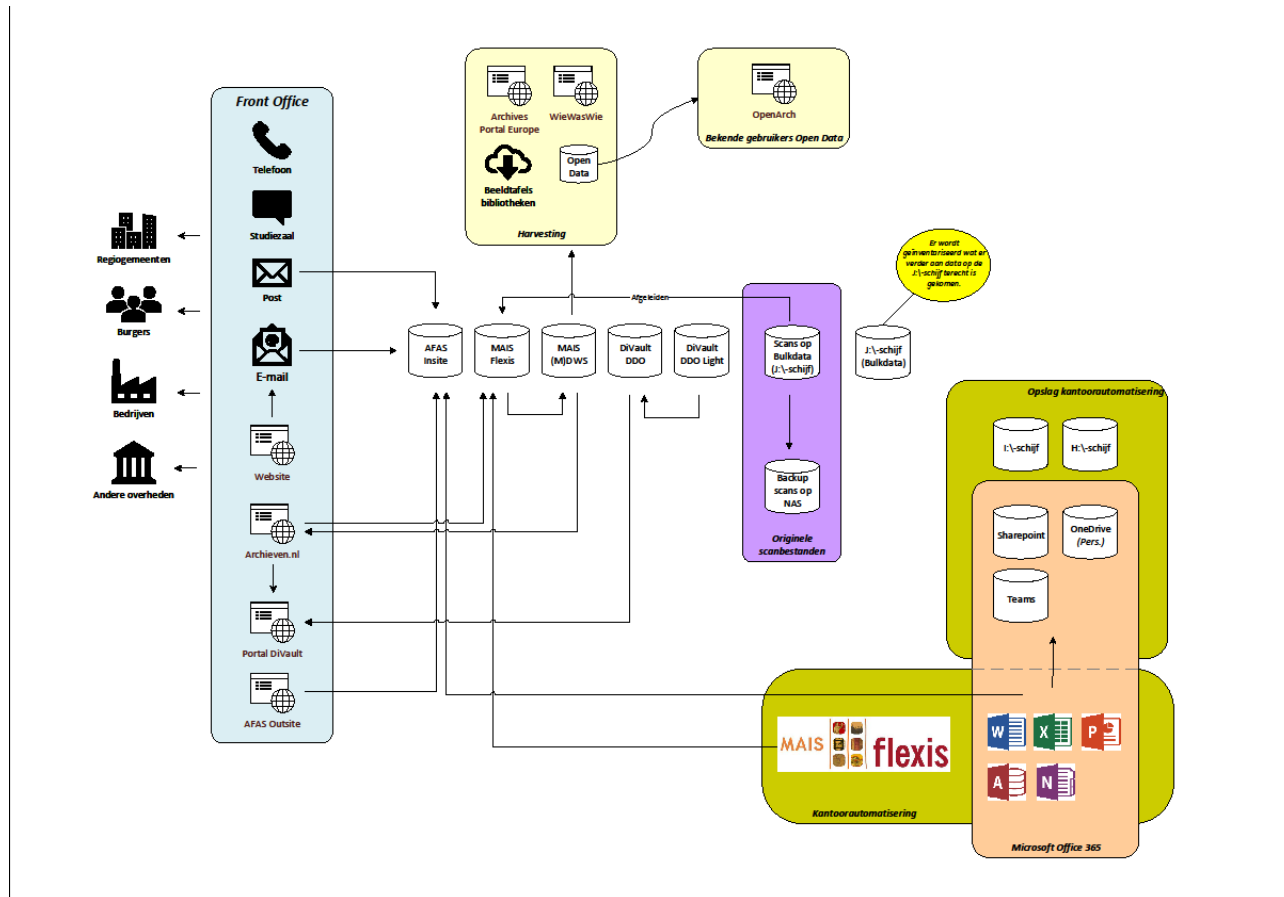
Front Office

Telefoon

Studiezaal

Post

E-mail

Website

Archieven.nl

Portal DiVault

AFAS Outsite

Regiogemeenten

Burgers

Bedrijven

Andere overheden

Archives Portal Europe

WieWasWie

Beeldtafels bibliotheken

Open Data

Harvesting

OpenArch

Bekende gebruikers Open Data

Er wordt geïnventariseerd wat er verder aan data op de J:\-schijf terecht is gekomen.

Afgeleiden

AFAS Insite

MAIS Flexis

MAIS (M)DWS

DiVault DDO

DiVault DDO Light

Scans op Bulkdata (J:\-schijf)

Backup scans op NAS

Originele scanbestanden

J:\-schijf (Bulkdata)

Opslag kantoorautomatisering

I:\-schijf

H:\-schijf

Sharepoint

OneDrive (Pers.)

Teams

MAIS flexis

Kantoorautomatisering

W X P A N

Microsoft Office 365